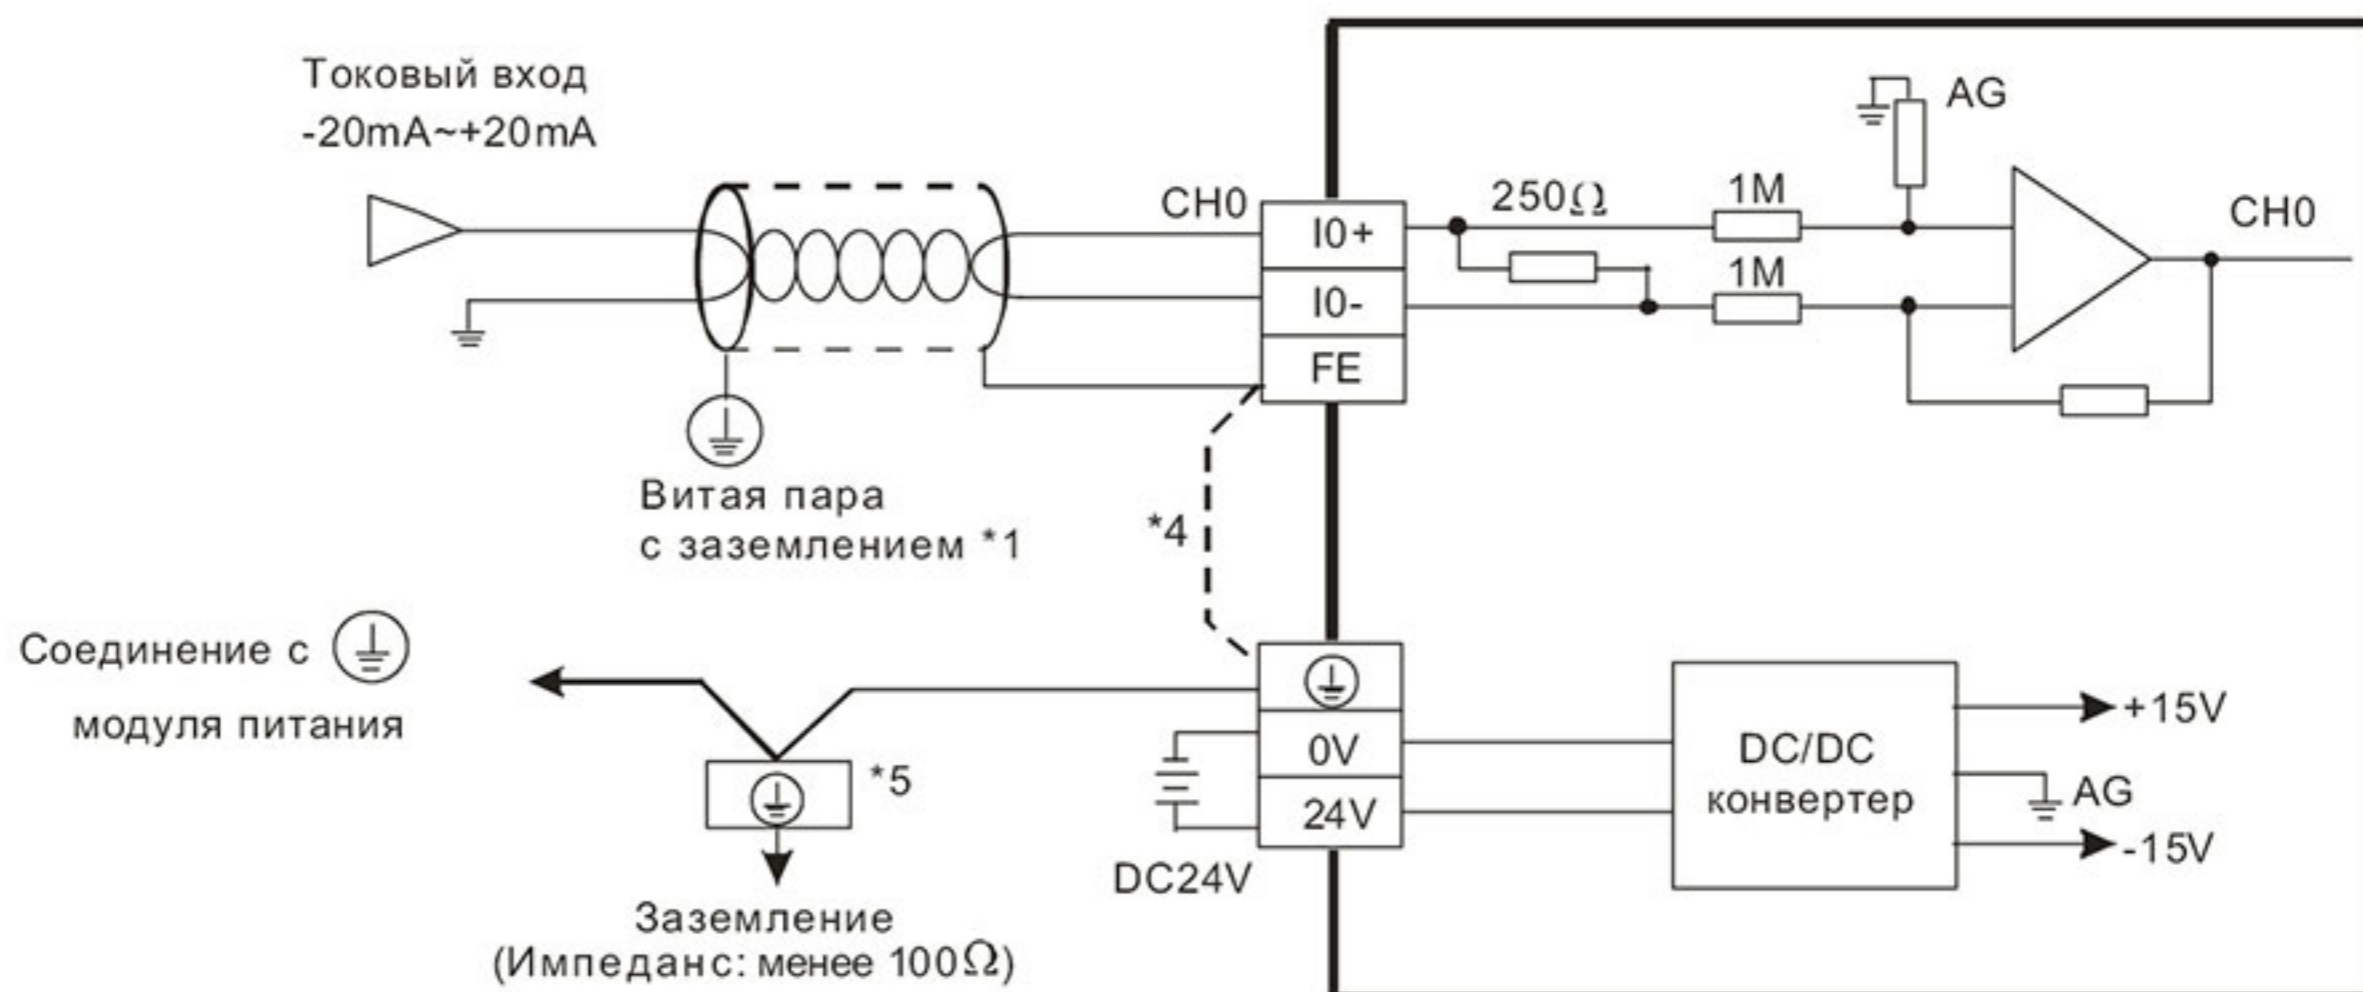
Токовый вход
-20mA~+20mA

CH0

I0+

I0-

FE

250Ω

1M

1M

AG

CH0

Витая пара
с заземлением *1

*4

Соединение с
модуля питания

*5

Заземление
(Импеданс: менее 100Ω)

0V

24V

DC24V

DC/DC
конвертер

+15V

AG

-15V